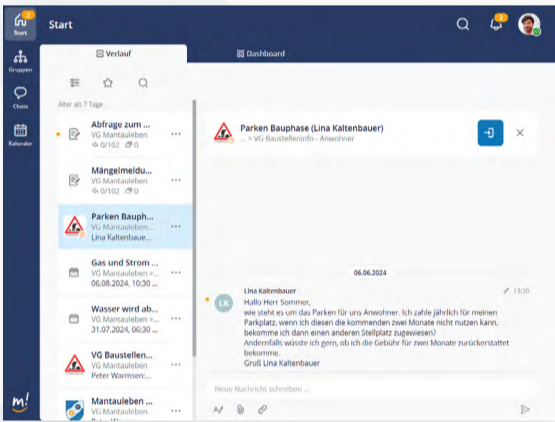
Start
Start
Gruppen
Chats
Kalender
2
Verlauf
Dashboard
Älter als 7 Tage
Abfrage zum ...
VG Mantaleben
0/102 0
Mängelmeldu...
VG Mantaleben
0/102 0
Parken Bauph...
VG Mantaleben...
Lina Kaltenbaue...
Gas und Strom ...
VG Mantaleben >...
06.08.2024, 10:30 ...
Wasser wird ab...
VG Mantaleben >...
31.07.2024, 06:30 ...
VG Baustellen...
VG Mantaleben
Peter Warmsen:...
Mantauleben ...
VG Mantaleben
Parken Bauphase (Lina Kaltenbauer)
... > VG Baustelleninfo - Anwohner
06.06.2024
LK
Lina Kaltenbauer
13:20
Hallo Herr Sommer,
wie steht es um das Parken für uns Anwohner. Ich zahle jährlich für meinen Parkplatz, wenn ich diesen die kommenden zwei Monate nicht nutzen kann, bekomme ich dann einen anderen Stellplatz zugewiesen?
Andernfalls wüsste ich gern, ob ich die Gebühr für zwei Monate zurückerstattet bekomme.
Gruß Lina Kaltenbauer
Neue Nachricht schreiben ...
m!